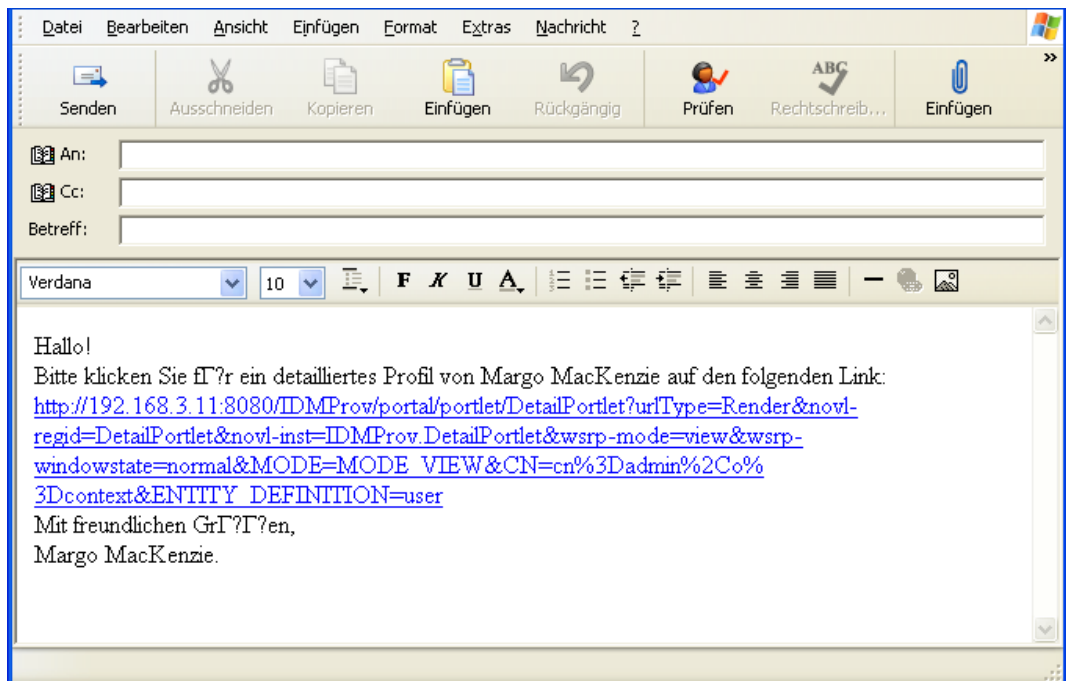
Datei Bearbeiten Ansicht Einfügen Format Extras Nachricht ?

Senden Ausschneiden Kopieren Einfügen Rückgängig Prüfen Rechtschreib... Einfügen

An:
Cc:
Betreff:

Verdana 10 F K U A

Hallo!
Bitte klicken Sie fГ?r ein detailliertes Profil von Margo MacKenzie auf den folgenden Link:
http://192.168.3.11:8080/IDMProv/portal/portlet/DetailPortlet?urlType=Render&novl-regid=DetailPortlet&novl-inst=IDMProv.DetailPortlet&wsrp-mode=view&wsrp-windowstate=normal&MODE=MODE_VIEW&CN=cn%3Dadmin%2Co%3Dcontext&ENTITY_DEFINITION=user
Mit freundlichen GrГ?Г?en,
Margo MacKenzie.